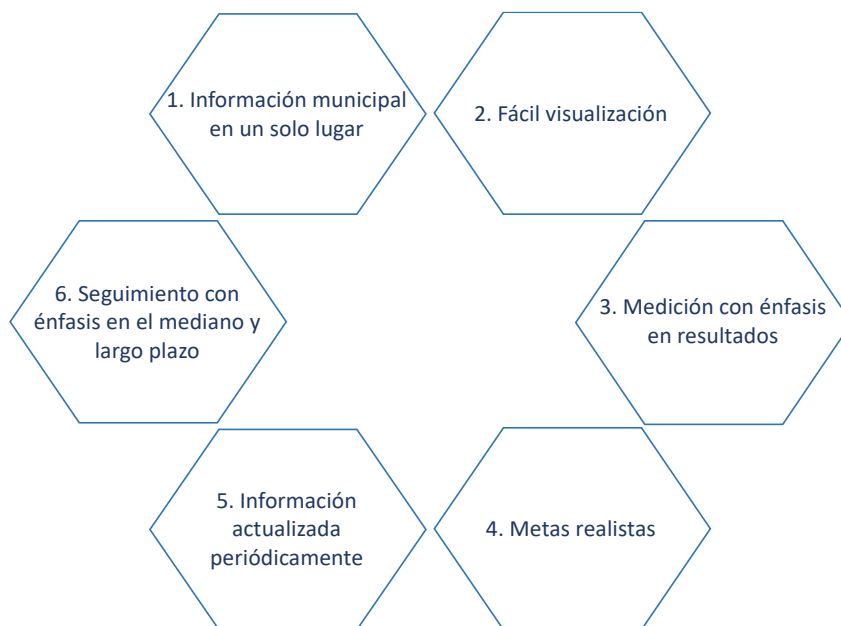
1. Información municipal en un solo lugar

2. Fácil visualización

6. Seguimiento con énfasis en el mediano y largo plazo

3. Medición con énfasis en resultados

5. Información actualizada periódicamente

4. Metas realistas